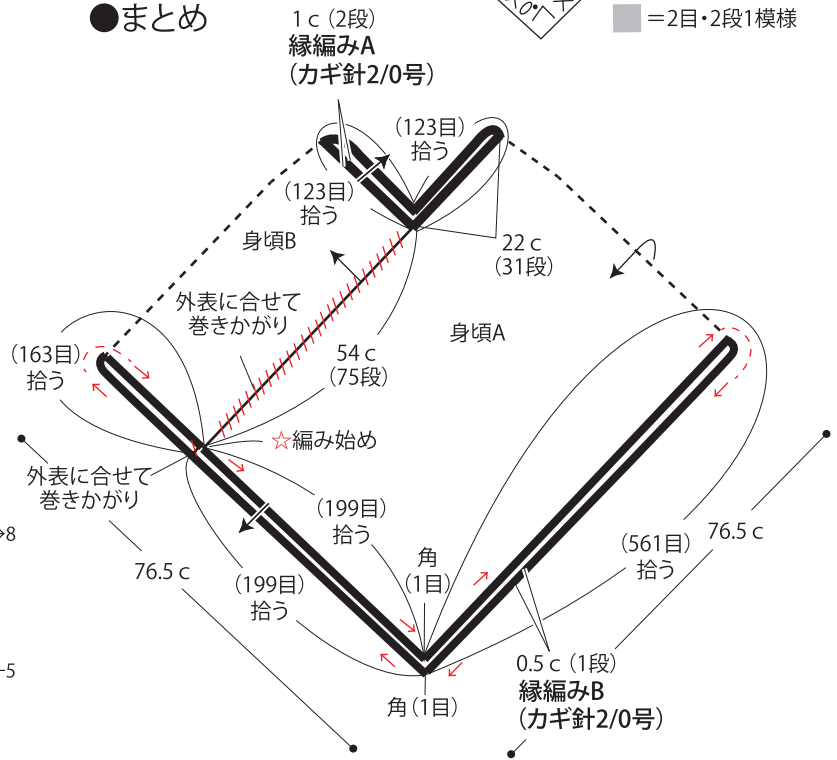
●まとめ

1 c（2段）
縁編みA
（カギ針2/0号）

＝2目・2段1模様

（123目）
拾う

（123目）
拾う

22 c
（31段）

身頃B

外表に合せて
巻きかがり

54 c
（75段）

身頃A

（163目）
拾う

☆編み始め

外表に合せて
巻きかがり

（199目）
拾う

76.5 c

（199目）
拾う

角
（1目）

（561目）
拾う

76.5 c

0.5 c（1段）
縁編みB
（カギ針2/0号）

角（1目）

8

5